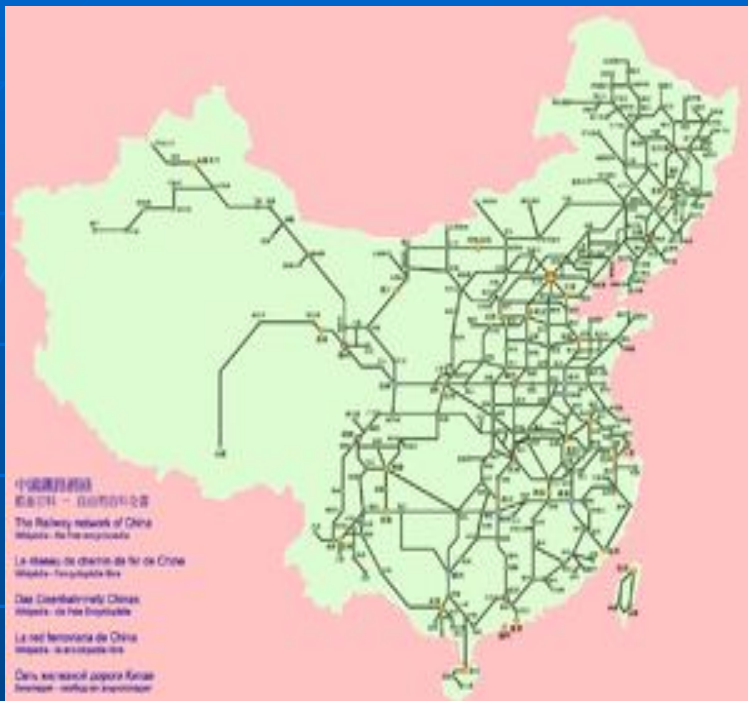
中國鐵路網絡
維基百科 — 自由的百科全書
The Railway network of China
Wikipedia - the free encyclopedia

Le réseau de chemin de fer de Chine
Wikipédia - l'encyclopédie libre

Das Eisenbahnnetz Chinas
Wikipedia - die freie Enzyklopädie

La red ferroviaria de China
Wikipedia - la enciclopedia libre

Сеть железных дорог Китая
Википедия - свободная энциклопедия